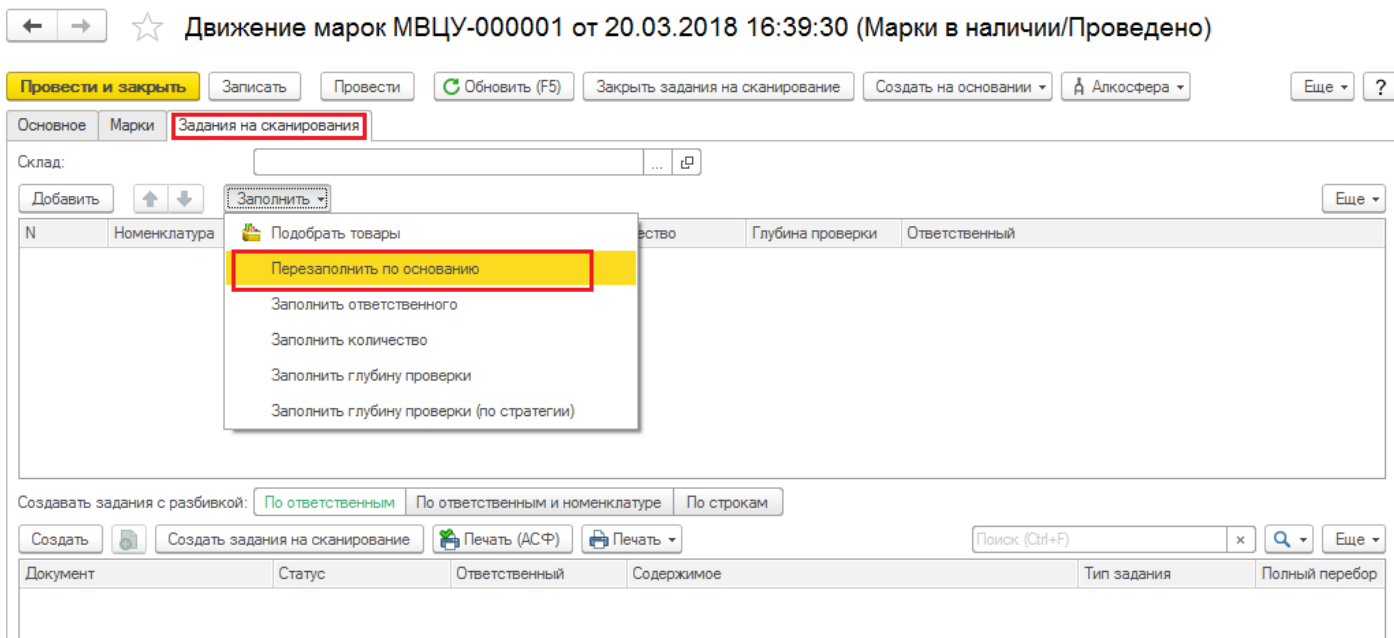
Движение марок МВЦУ-000001 от 20.03.2018 16:39:30 (Марки в наличии/Проведено)

Провести и закрыть | Записать | Провести | Обновить (F5) | Закрыть задания на сканирование | Создать на основании | Алкосфера | Еще | ?

Основное | Марки | Задания на сканирования

Склад: ...

Добавить | Заполнить | Еще

| N | Номенклатура | ество | Глубина проверки | Ответственный |
|---|---|---|---|---|

Подобрать товары
Перезаполнить по основанию
Заполнить ответственного
Заполнить количество
Заполнить глубину проверки
Заполнить глубину проверки (по стратегии)

Создавать задания с разбивкой: По ответственным | По ответственным и номенклатуре | По строкам

Создать | Создать задания на сканирование | Печать (АСФ) | Печать | Поиск (Ctrl+F) | × | Еще

| Документ | Статус | Ответственный | Содержимое | Тип задания | Полный перебор |
|---|---|---|---|---|---|